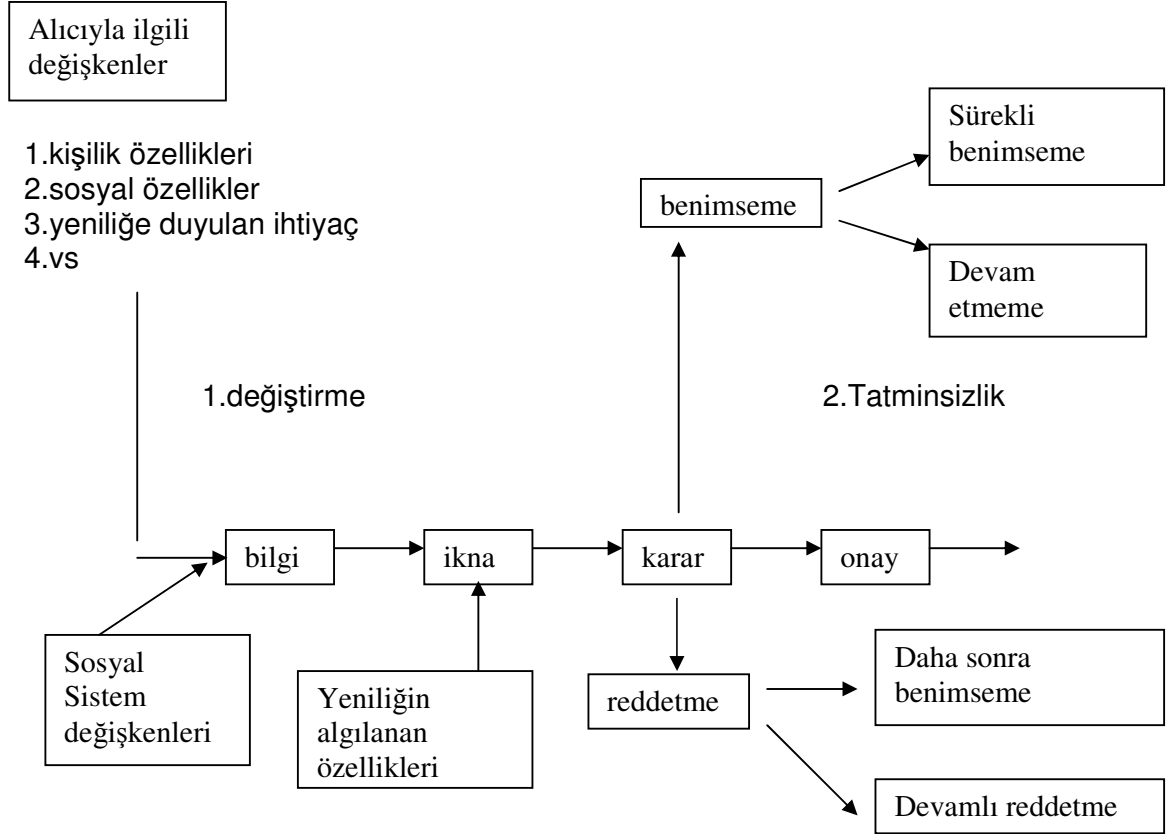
Alıcıyla ilgili değişkenler

1.kişilik özellikleri
2.sosyal özellikler
3.yeniliğe duyulan ihtiyaç
4.vs

Sürekli benimseme

benimseme

Devam etmeme

1.değiştirme

2.Tatminsizlik

bilgi

ikna

karar

onay

Sosyal Sistem değişkenleri

Yeniliğin algılanan özellikleri

reddetme

Daha sonra benimseme

Devamlı reddetme